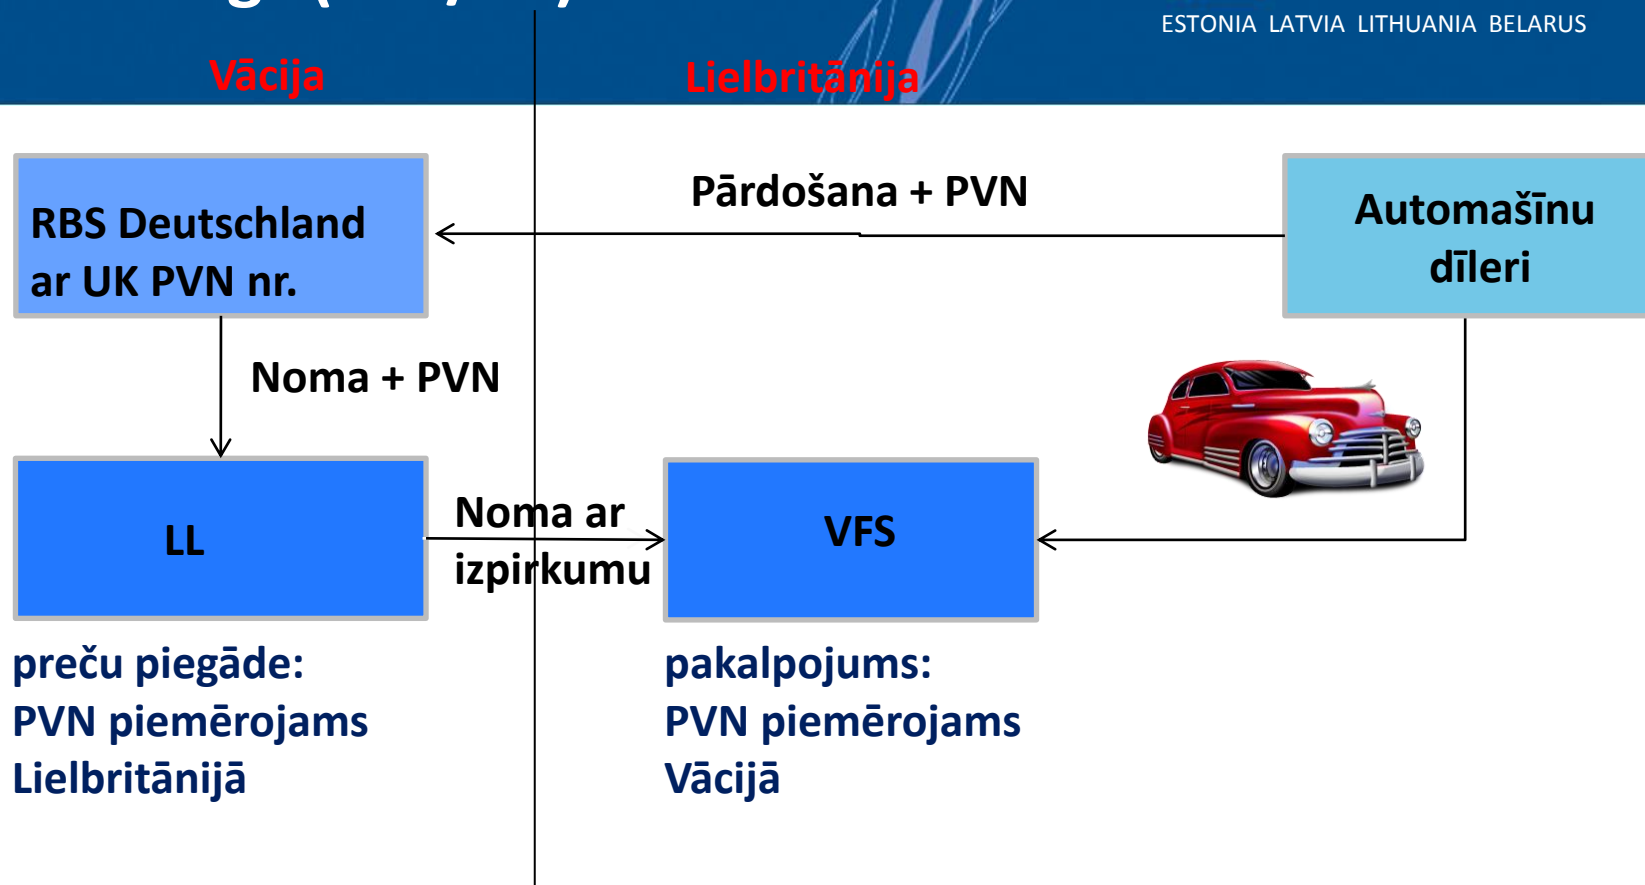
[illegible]

ESTONIA LATVIA LITHUANIA BELARUS

Vācija

Lielbritānija

RBS Deutschland ar UK PVN nr.

Pārdošana + PVN

Automašīnu dīleri

Noma + PVN

LL

Noma ar izpirkumu

VFS

preču piegāde: PVN piemērojams Lielbritānijā

pakalpojums: PVN piemērojams Vācijā